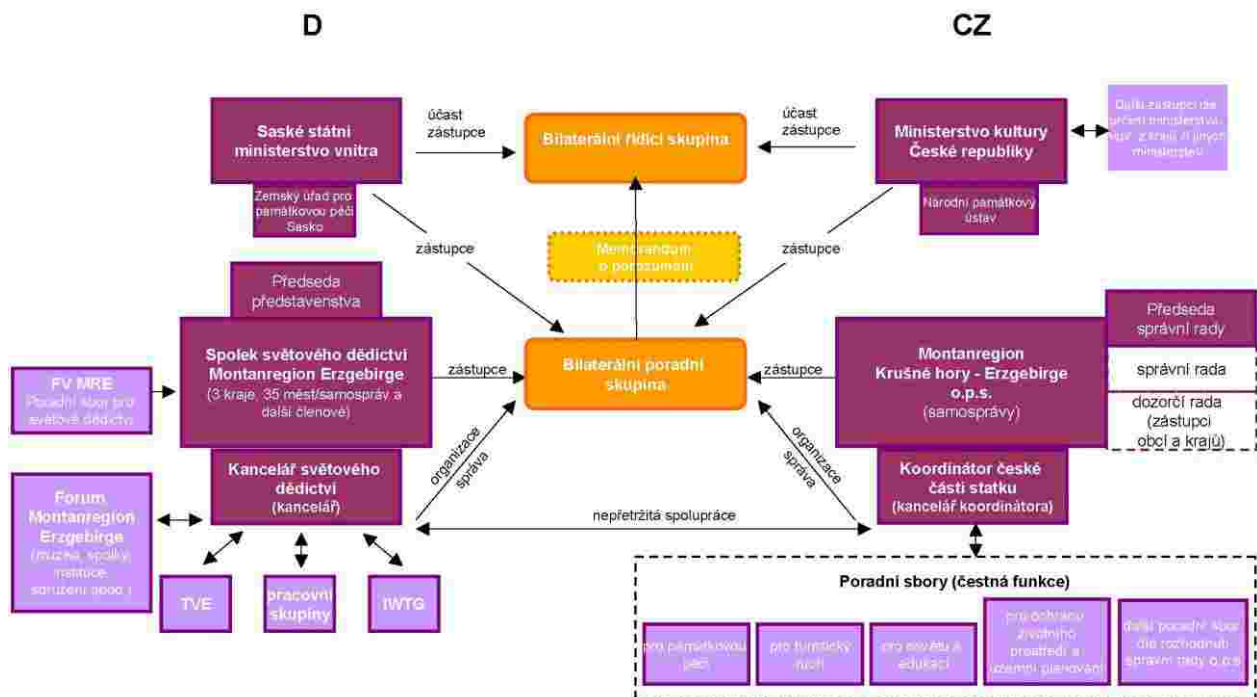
D

CZ

Saské státní ministerstvo vnitra

Zemský úřad pro památkovou péči Sasko

účast zástupce

Bilaterální řídící skupina

účast zástupce

Ministerstvo kultury České republiky

Další zástupci dle určení ministerstva, např. z krajů či jiných ministerstev

Národní památkový ústav

zástupce

Memorandum o porozumění

zástupce

Předseda představenstva

Spolek světového dědictví Montanregion Erzgebirge
(3 kraje, 35 měst/samospráv a další členové)

FV MRE
Poradní sbor pro světové dědictví

zástupce

Bilaterální poradní skupina

zástupce

Montanregion Krušné hory - Erzgebirge o.p.s.
(samosprávy)

Předseda správní rady

správní rada

dozorčí rada
(zástupci obcí a krajů)

organizace správa

organizace správa

Kancelář světového dědictví
(kancelář)

Koordinátor české části statku
(kancelář koordinátora)

Forum Montanregion Erzgebirge
(muzea, spolky, instituce, sdružení apod.)

nepřetržitá spolupráce

TVE

pracovní skupiny

IWTG

Poradní sbory (čestná funkce)

pro památkovou péči

pro turistický ruch

pro osvětu a edukaci

pro ochranu životního prostředí a územní plánování

další poradní sbor dle rozhodnutí správní rady o.p.s.